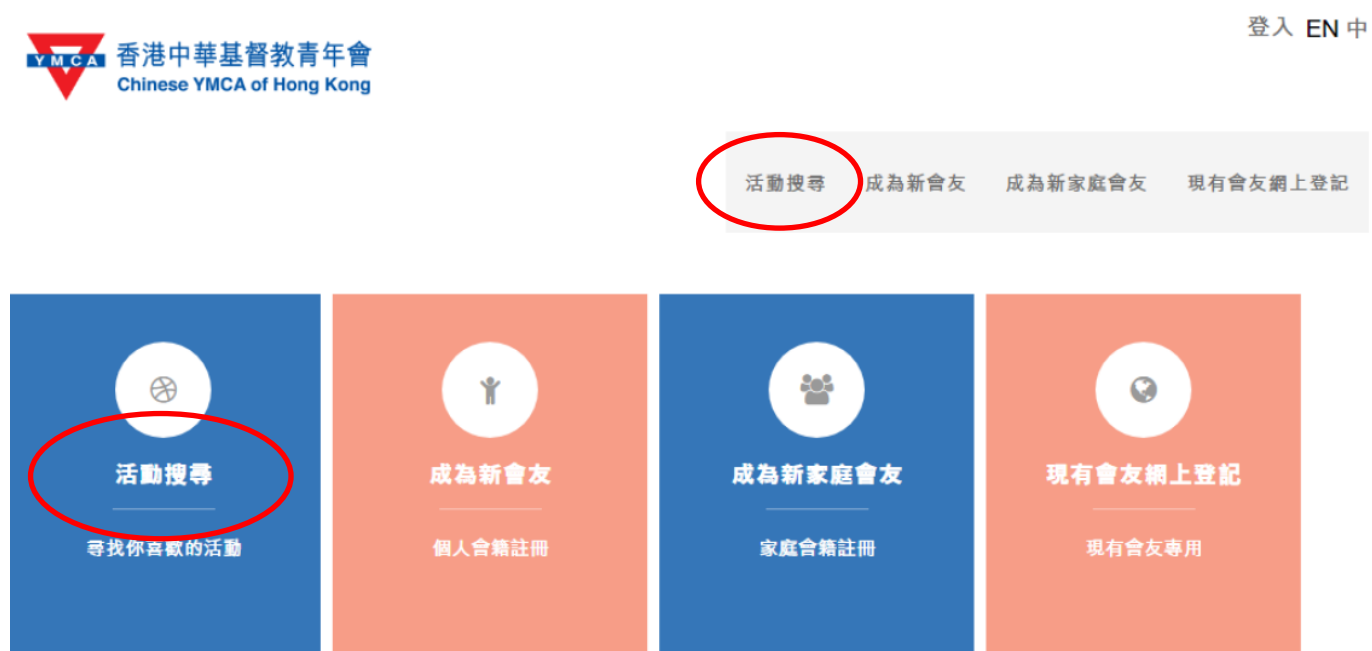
YMCA 香港中華基督教青年會
Chinese YMCA of Hong Kong

登入 EN 中

活動搜尋 成為新會友 成為新家庭會友 現有會友網上登記

活動搜尋
尋找你喜歡的活動

成為新會友
個人會籍註冊

成為新家庭會友
家庭會籍註冊

現有會友網上登記
現有會友專用